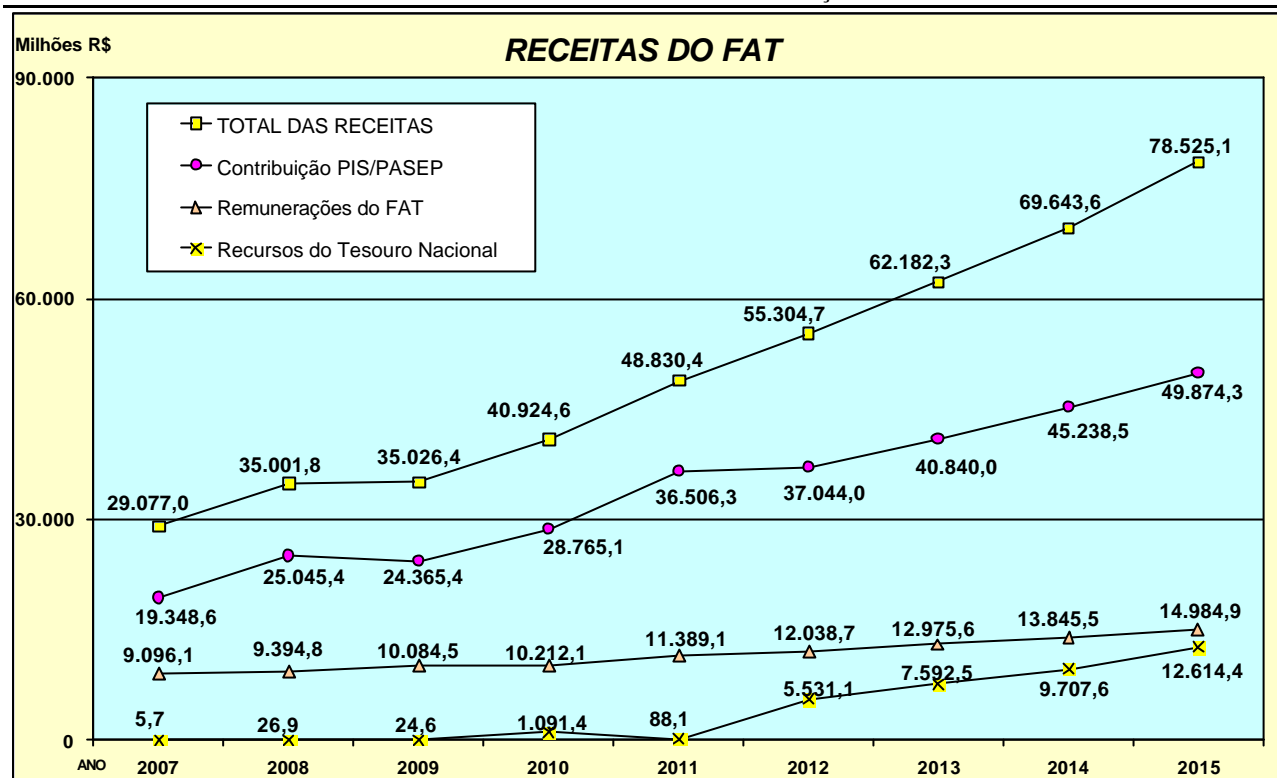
Milhões R$

RECEITAS DO FAT

90.000

60.000

30.000

0

TOTAL DAS RECEITAS
Contribuição PIS/PASEP
Remunerações do FAT
Recursos do Tesouro Nacional

29.077,0
35.001,8
35.026,4
40.924,6
48.830,4
55.304,7
62.182,3
69.643,6
78.525,1

19.348,6
25.045,4
24.365,4
28.765,1
36.506,3
37.044,0
40.840,0
45.238,5
49.874,3

9.096,1
9.394,8
10.084,5
10.212,1
11.389,1
12.038,7
12.975,6
13.845,5
14.984,9

5,7
26,9
24,6
1.091,4
88,1
5.531,1
7.592,5
9.707,6
12.614,4

ANO 2007 2008 2009 2010 2011 2012 2013 2014 2015